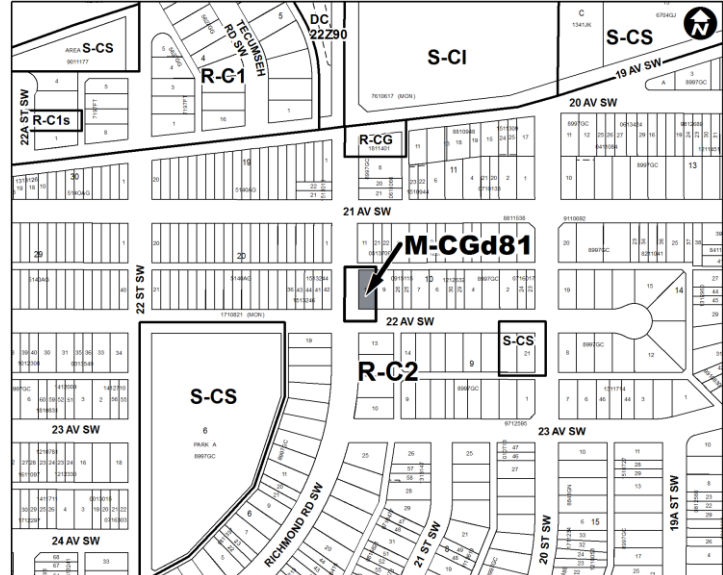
DC
22Z90

S-CS

S-CI

S-CS

R-C1

TECUMSEH RD SW

19 AV SW

20 AV SW

22A ST SW

R-C1s

R-CG

21 AV SW

M-CGd81

22 ST SW

22 AV SW

S-CS

R-C2

S-CS

23 AV SW

23 AV SW

RICHMOND RD SW

21 ST SW

20 ST SW

19A ST SW

24 AV SW

6

PARK A

8997GC

7610617 (MON)

1710821 (MON)

9712586